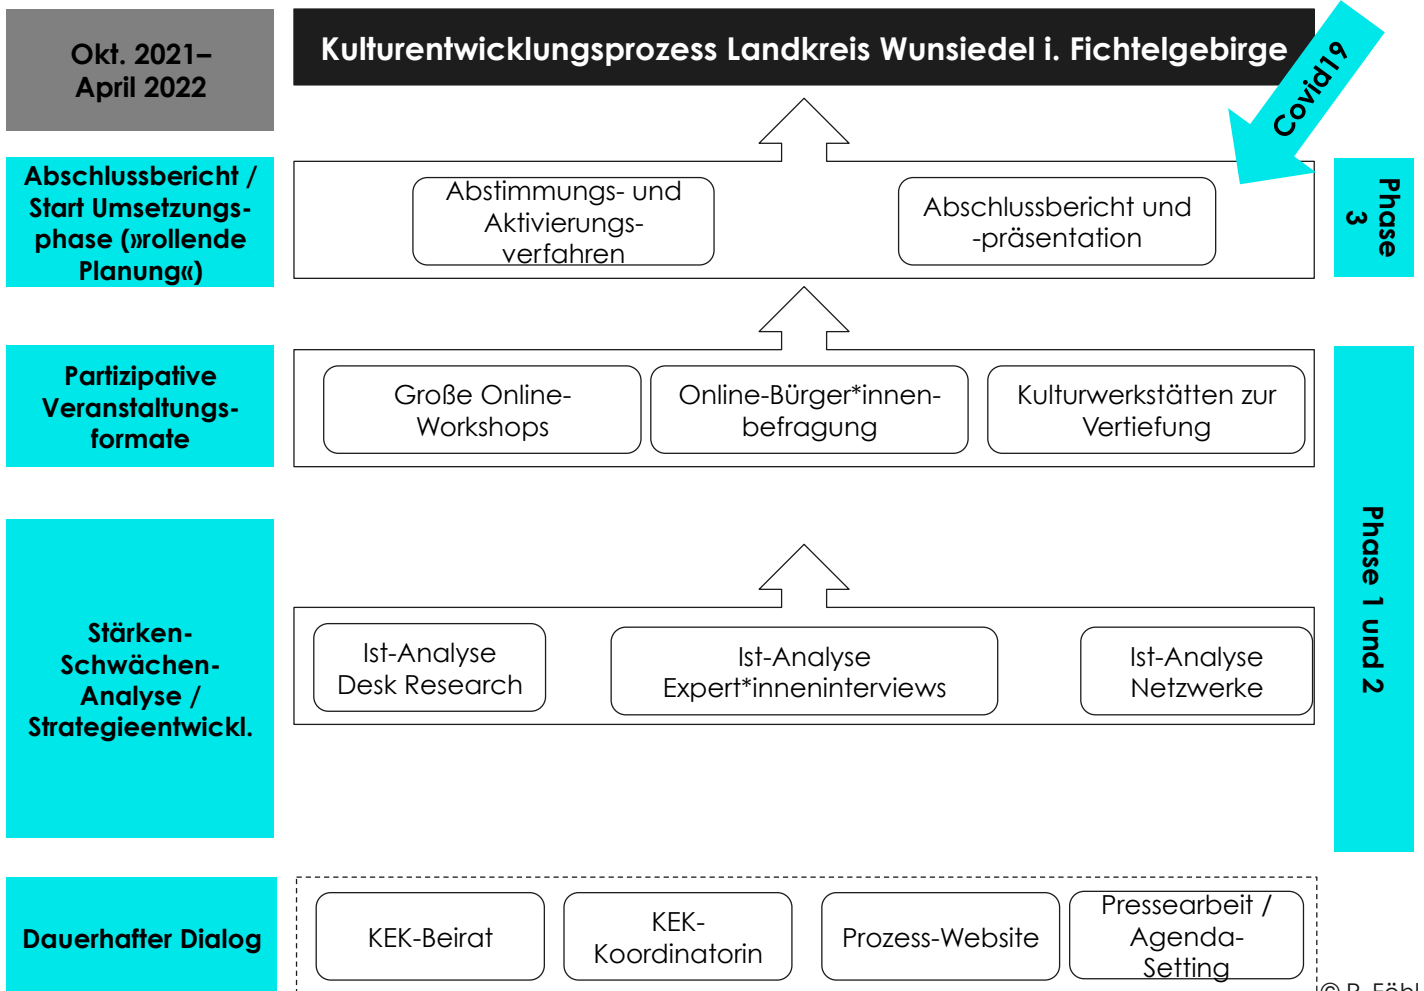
Okt. 2021– April 2022

Kulturentwicklungsprozess Landkreis Wunsiedel i. Fichtelgebirge

Covid19

Abschlussbericht / Start Umsetzungsphase (»rollende Planung«)

Abstimmungs- und Aktivierungsverfahren

Abschlussbericht und -präsentation

Phase 3

Partizipative Veranstaltungsformate

Große Online-Workshops

Online-Bürger*innenbefragung

Kulturwerkstätten zur Vertiefung

Phase 1 und 2

Stärken-Schwächen-Analyse / Strategieentwickl.

Ist-Analyse Desk Research

Ist-Analyse Expert*inneninterviews

Ist-Analyse Netzwerke

Dauerhafter Dialog

KEK-Beirat

KEK-Koordinatorin

Prozess-Website

Pressearbeit / Agenda-Setting

© P. Föhl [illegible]